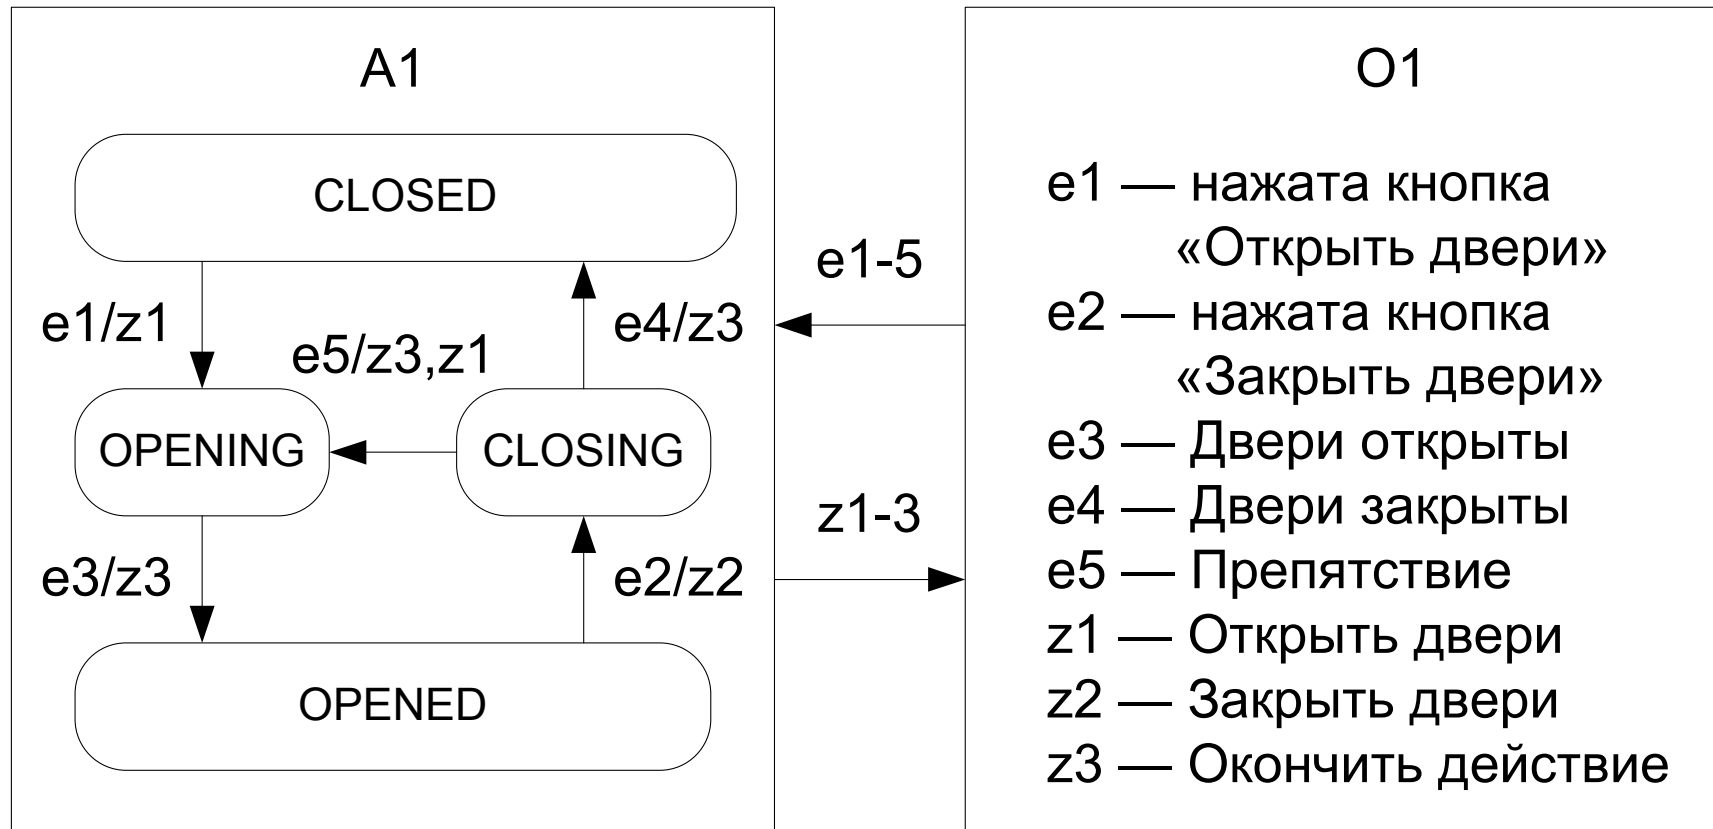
A1

CLOSED

e1/z1

e5/z3,z1

e4/z3

OPENING

CLOSING

e3/z3

e2/z2

OPENED

e1-5

z1-3

O1

e1 — нажата кнопка «Открыть двери»
e2 — нажата кнопка «Закрыть двери»
e3 — Двери открыты
e4 — Двери закрыты
e5 — Препятствие
z1 — Открыть двери
z2 — Закрыть двери
z3 — Окончить действие